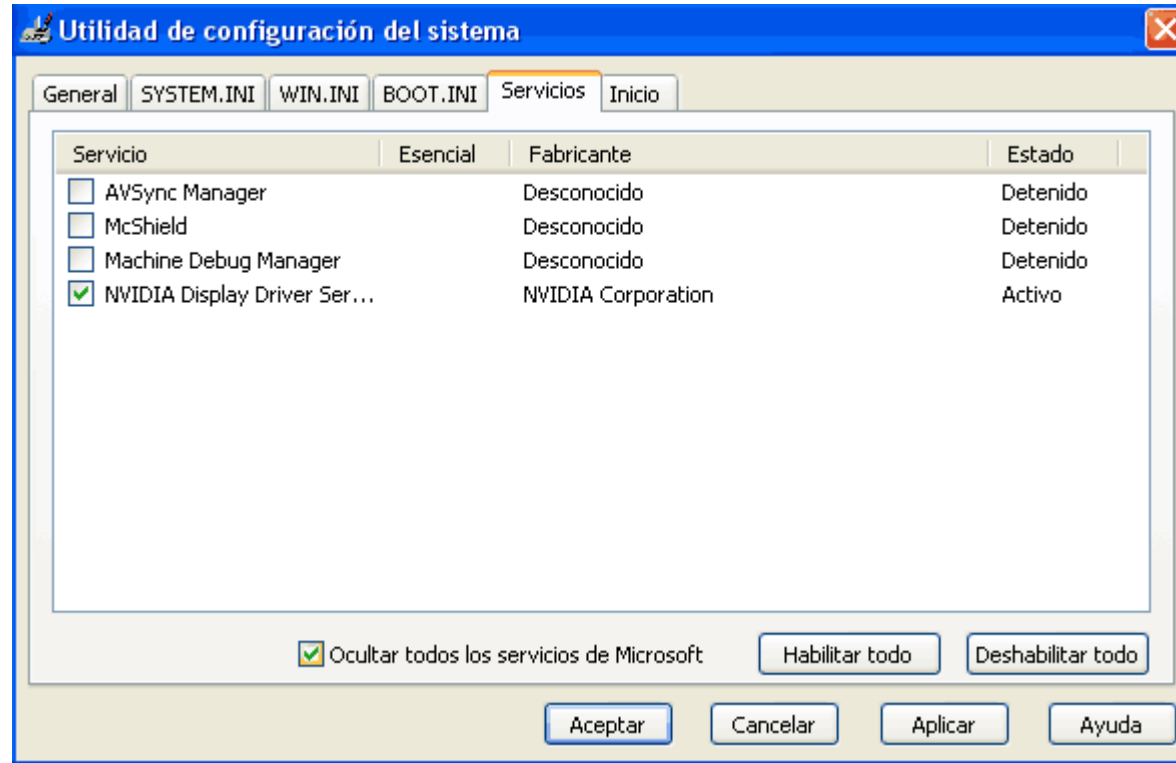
Utilidad de configuración del sistema

General | SYSTEM.INI | WIN.INI | BOOT.INI | Servicios | Inicio

| Servicio | Esencial | Fabricante | Estado |
|---|---|---|---|
| AVSync Manager | | Desconocido | Detenido |
| McShield | | Desconocido | Detenido |
| Machine Debug Manager | | Desconocido | Detenido |
| NVIDIA Display Driver Ser... | | NVIDIA Corporation | Activo |

Ocultar todos los servicios de Microsoft

Habilitar todo

Deshabilitar todo

Aceptar

Cancelar

Aplicar

Ayuda